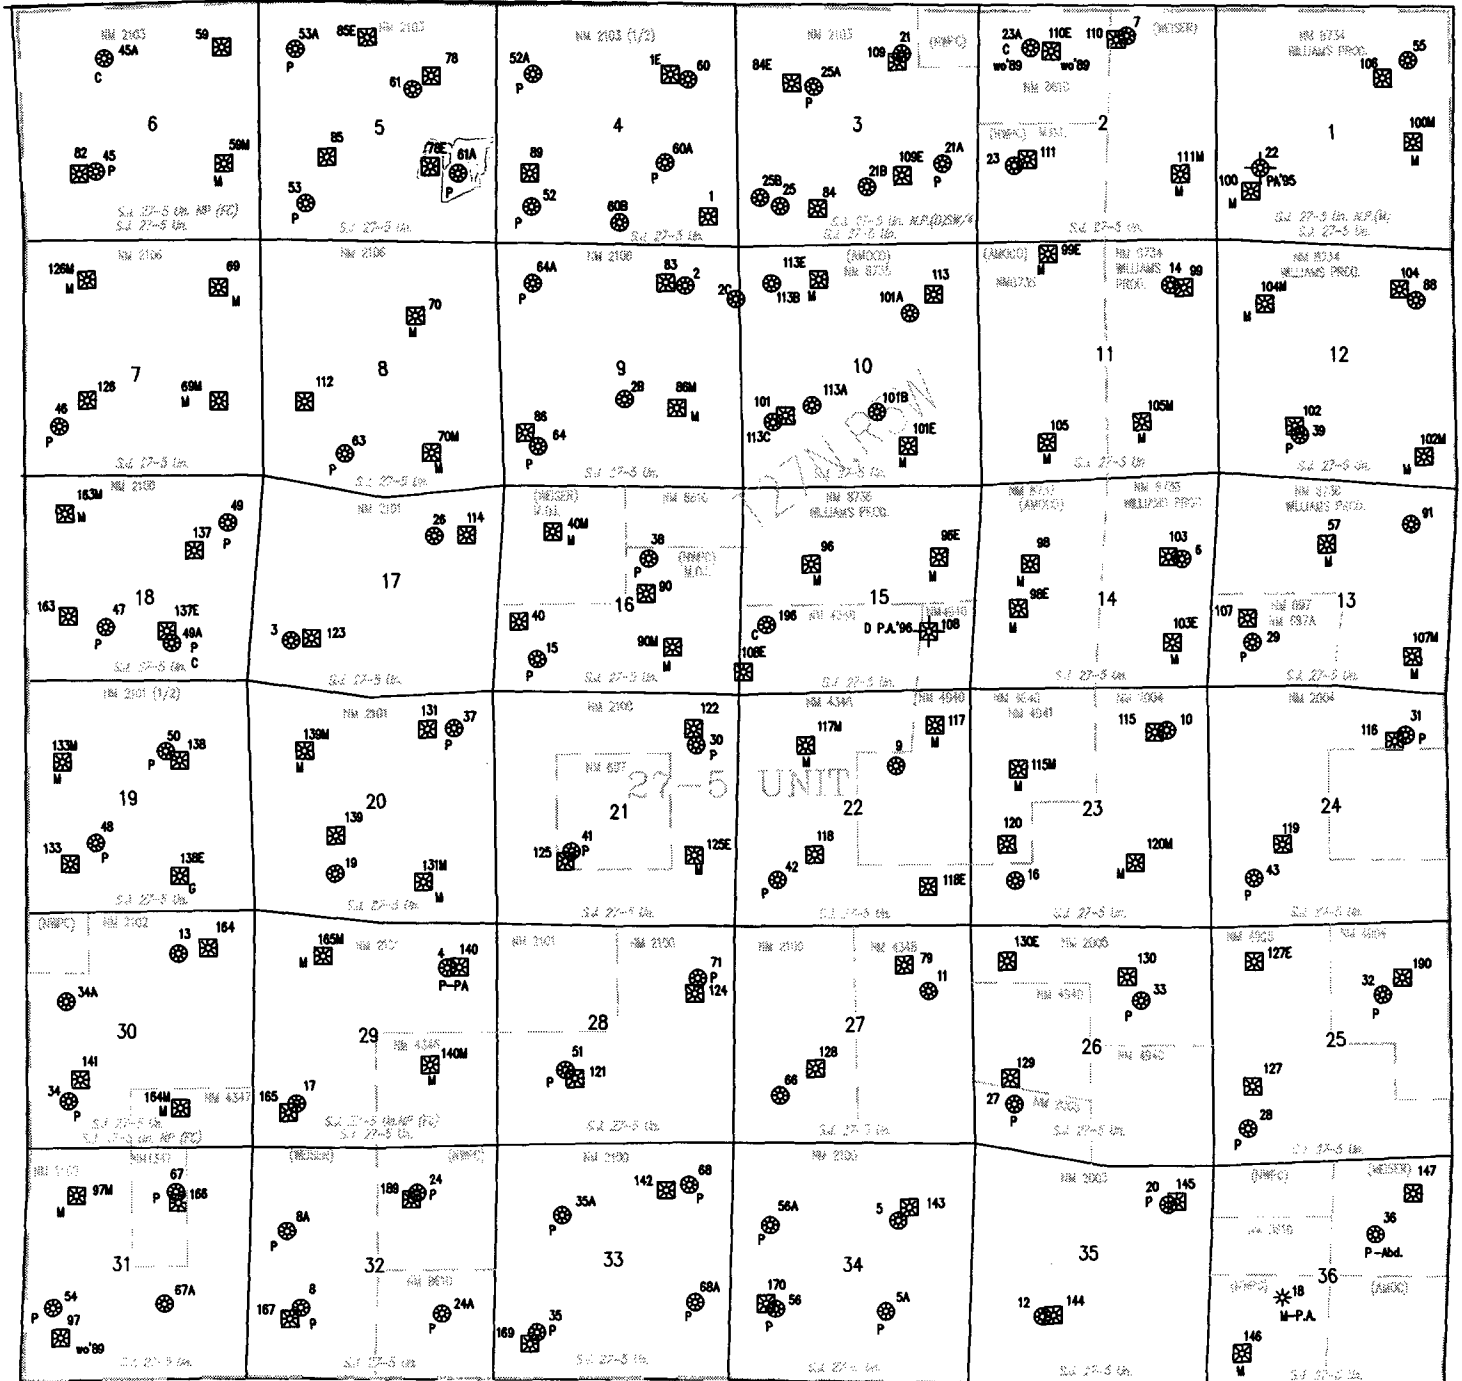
NM 2103
45A
C
59
6
82
45
P
59M
M
S.J. 27-5 Un. NP (FC)
S.J. 27-5 Un.

53A
P
85E
NM 2103
78
61
5
85
78E
81A
P
53
P
S.J. 27-5 Un.

NM 2103 (1/2)
52A
P
1E
60
4
89
60A
P
52
P
60B
1
S.J. 27-5 Un.

NM 2103
84E
25A
P
21
109
(NWPC)
3
25B
25
84
21B
109E
21A
P
S.J. 27-5 Un. N.P.(D)(SW/4
S.J. 27-5 Un.

23A
C
wo'89
110E
wo'89
110
7
(MESER)
NM 2610
2
23
111
111M
M
S.J. 27-5 Un.

NM 8734
WILLIAMS PROD.
106
55
1
100M
M
22
PA'95
100
M
S.J. 27-5 Un. N.P.(M)
S.J. 27-5 Un.

126M
M
NM 2106
69
M
7
128
46
P
69M
M
S.J. 27-5 Un.

NM 2106
70
M
8
112
63
P
70M
M
S.J. 27-5 Un.

64A
P
NM 2100
83
2
20
9
28
86M
M
86
64
P
S.J. 27-5 Un.

113E
113B
M
(AMOCO)
NM 8735
113
101A
10
101
113C
113A
101B
101E
M
T27N R5W

(AMOCO)
NM8735
99E
M
NM 8734
WILLIAMS PROD.
14
99
11
105
M
105M
M
S.J. 27-5 Un.

NM 8734
WILLIAMS PROD.
104M
M
104
88
12
102
39
P
102M
M
S.J. 27-5 Un.

163M
M
NM 2100
49
P
137
18
163
47
P
137E
49A
P
C
S.J. 27-5 Un.

NM 2101
26
114
17
3
123
S.J. 27-5 Un.

(MESER)
M.O.I.
40M
M
NM 8610
38
P
(NWPC)
M.O.I.
90
16
40
15
P
90M
M
108E

NM 8736
WILLIAMS PROD.
96
M
96E
M
196
C
15
NM 4340
D P.A.'96
108
S.J. 27-5 Un.

NM 8737
(AMOCO)
98
M
98E
M
14
NM 8735
WILLIAMS PROD.
103
6
103E
M
S.J. 27-5 Un.

NM 8736
WILLIAMS PROD.
91
57
M
107
NM 897
NM 897A
29
P
13
107M
M
S.J. 27-5 Un.

NM 2101 (1/2)
133M
M
50
P
138
19
48
P
133
138E
G
S.J. 27-5 Un.

NM 2101
139M
M
131
37
P
20
139
19
131M
M
S.J. 27-5 Un.

NM 2100
NM 897
122
30
P
27-5 UNIT
21
41
P
125
125E
M
S.J. 27-5 Un.

NM 4340
117M
M
NM 4940
117
M
9
22
118
42
P
118E
S.J. 27-5 Un.

NM 4940
NM 4941
NM 2004
115
10
115M
M
23
120
16
120M
M
S.J. 27-5 Un.

NM 2004
116
31
P
24
119
43
P
S.J. 27-5 Un.

(NWPC)
NM 2102
13
164
34A
30
141
34
P
164M
M
NM 4347
S.J. 27-5 Un.
S.J. 27-5 Un. NP (FC)

165M
M
NM 2101
4
140
P-PA
29
NM 4345
140M
M
165
17
S.J. 27-5 Un.NP (FC)
S.J. 27-5 Un.

NM 2101
NM 2100
71
P
124
28
51
P
121
S.J. 27-5 Un.

NM 2100
NM 4345
79
11
27
128
66
S.J. 27-5 Un.

130E
NM 2006
130
33
P
NM 4940
26
NM 4940
129
27
P
S.J. 27-5 Un.

NM 4005
127E
NM 4004
32
P
190
25
127
28
P
S.J. 27-5 Un.

NM 2100
NM 1357
97M
M
67
P
166
31
54
P
97
wo'89
67A
S.J. 27-5 Un.

(MESER)
(NWPC)
189
24
P
8A
P
32
NM 8610
167
8
P
24A
P
S.J. 27-5 Un.

NM 2100
142
68
P
35A
P
33
169
35
P
68A
P
S.J. 27-5 Un.

NM 2100
56A
P
5
143
34
170
56
P
5A
P
S.J. 27-5 Un.

NM 2003
20
P
145
35
12
144
S.J. 27-5 Un.

(NWPC)
(MESER)
147
NM 2610
36
P-Abd.
(NWPC)
36
(AMOCO)
18
M-P.A.
146
M
S.J. 27-5 Un.